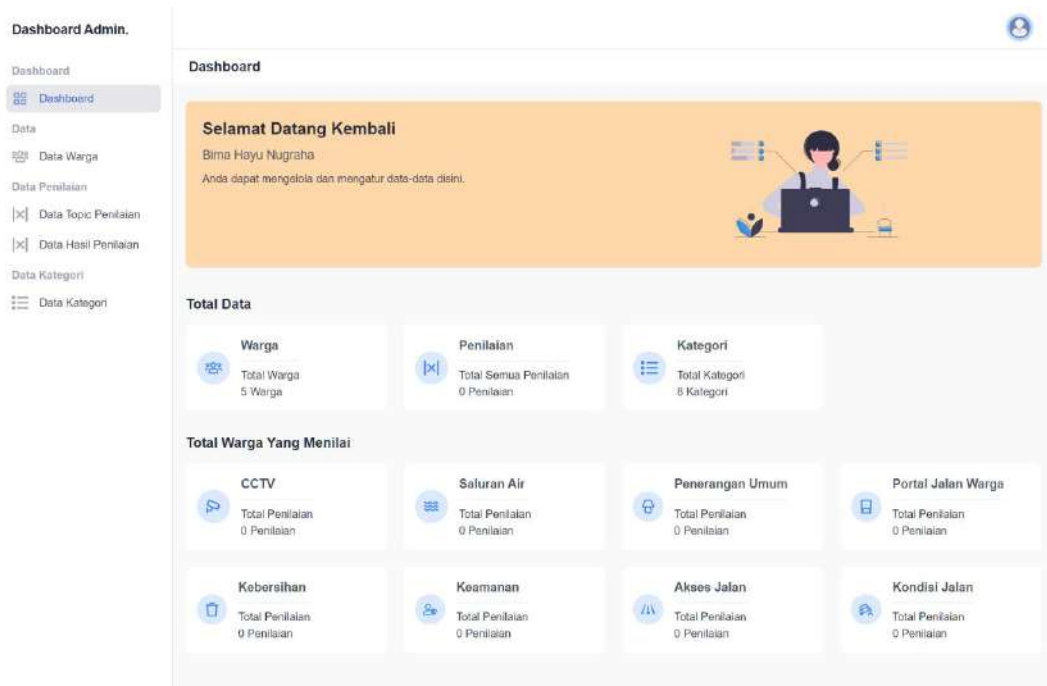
Dashboard Admin.

Dashboard

Dashboard

Data

Data Warga

Data Penilaian

Data Topic Penilaian

Data Hasil Penilaian

Data Kategori

Data Kategori

Dashboard

Selamat Datang Kembali

Bima Hayu Nugraha

Anda dapat mengelola dan mengatur data-data disini.

Total Data

Warga
Total Warga
5 Warga

Penilaian
Total Semua Penilaian
0 Penilaian

Kategori
Total Kategori
8 Kategori

Total Warga Yang Menilai

CCTV
Total Penilaian
0 Penilaian

Saluran Air
Total Penilaian
0 Penilaian

Penerangan Umum
Total Penilaian
0 Penilaian

Portal Jalan Warga
Total Penilaian
0 Penilaian

Kebersihan
Total Penilaian
0 Penilaian

Keamanan
Total Penilaian
0 Penilaian

Akses Jalan
Total Penilaian
0 Penilaian

Kondisi Jalan
Total Penilaian
0 Penilaian